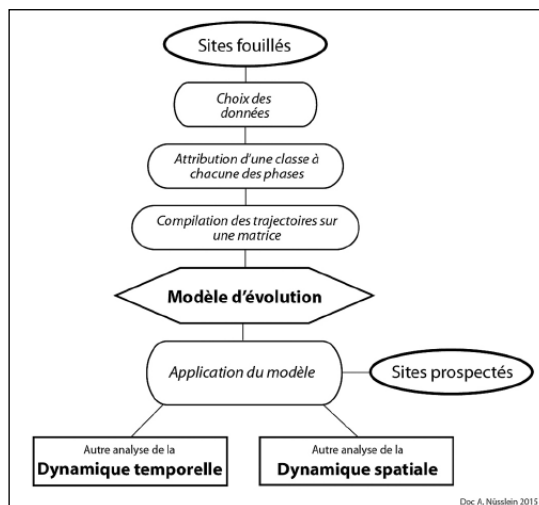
Sites fouillés

Choix des données

Attribution d'une classe à chacune des phases

Compilation des trajectoires sur une matrice

Modèle d'évolution

Application du modèle

Sites prospectés

Autre analyse de la
Dynamique temporelle

Autre analyse de la
Dynamique spatiale

Doc A. Nüsslein 2015